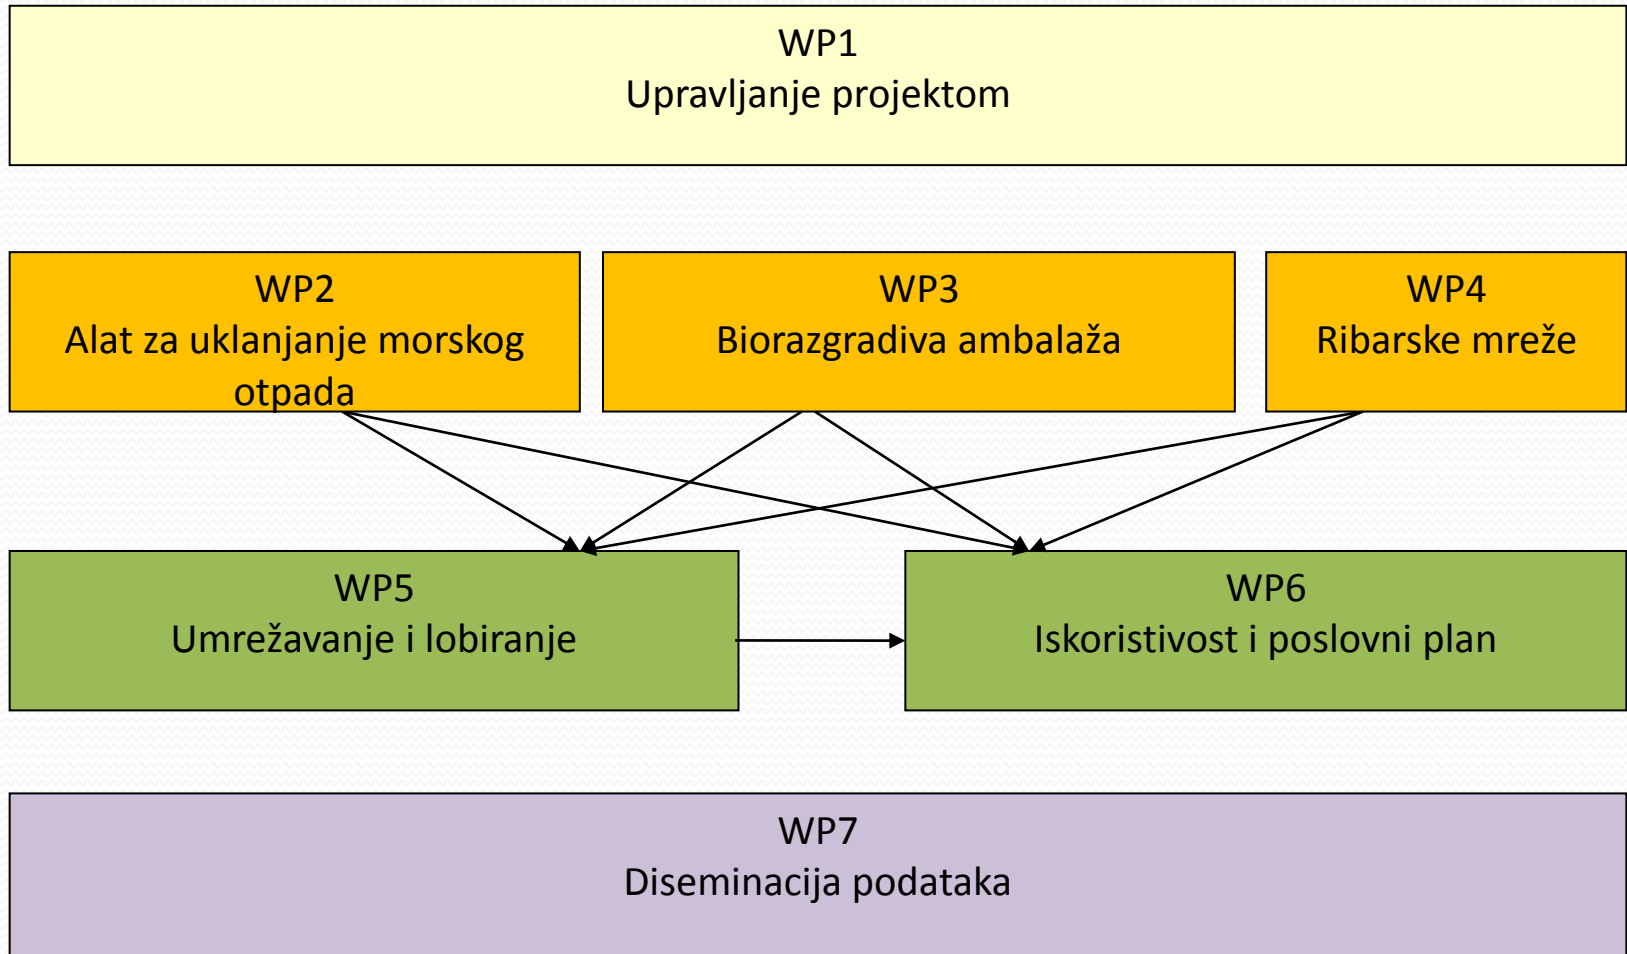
WP1
Upravljanje projektom

WP2
Alat za uklanjanje morskog otpada

WP3
Biorazgradiva ambalaža

WP4
Ribarske mreže

WP5
Umrežavanje i lobiranje

WP6
Iskoristivost i poslovni plan

WP7
Diseminacija podataka